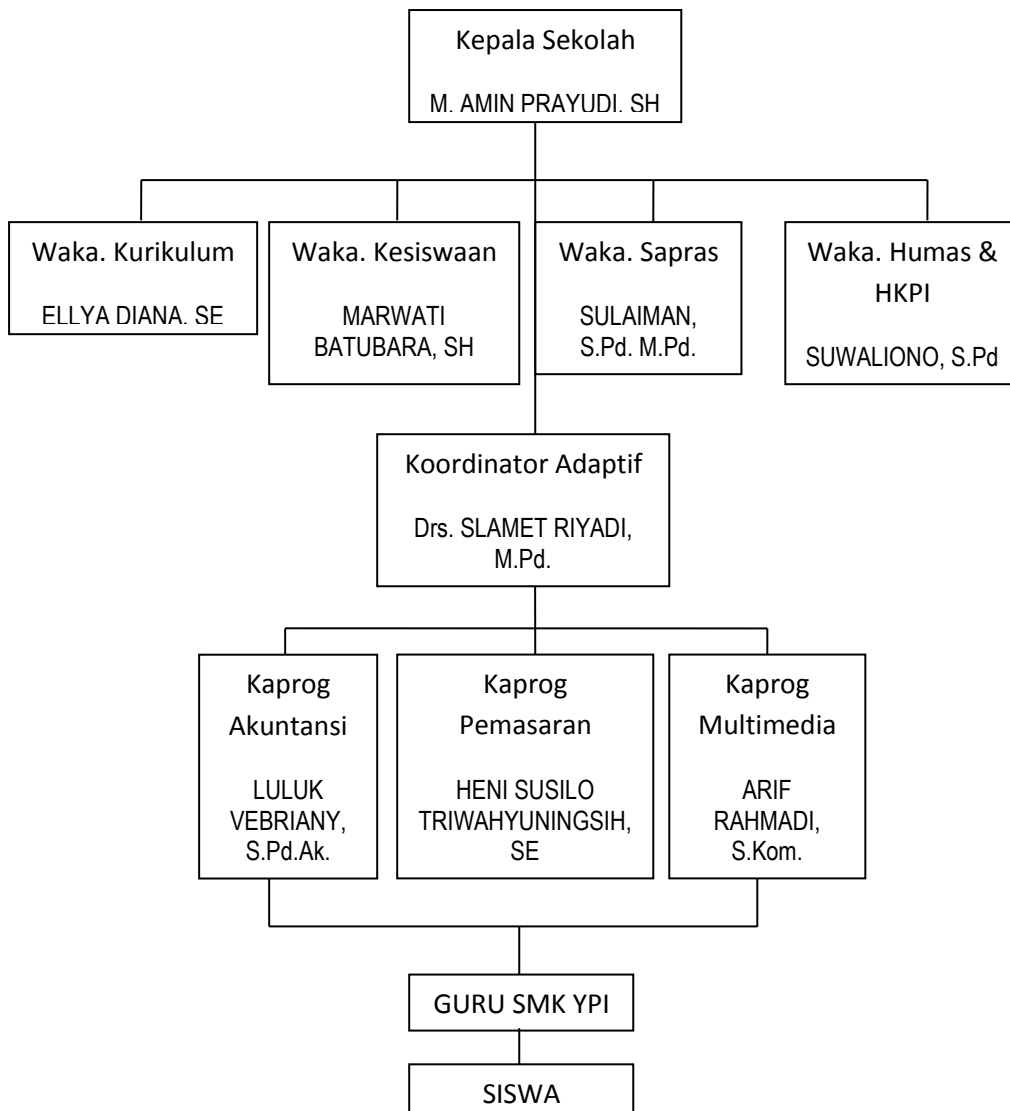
Kepala Sekolah

M. AMIN PRAYUDI. SH

Waka. Kurikulum

ELLYA DIANA. SE

Waka. Kesiswaan

MARWATI BATUBARA, SH

Waka. Sapras

SULAIMAN, S.Pd. M.Pd.

Waka. Humas & HKPI

SUWALIONO, S.Pd

Koordinator Adaptif

Drs. SLAMET RIYADI, M.Pd.

Kaprog Akuntansi

LULUK VEBRIANY, S.Pd.Ak.

Kaprog Pemasaran

HENI SUSILO TRIWAHYUNINGSIH, SE

Kaprog Multimedia

ARIF RAHMADI, S.Kom.

GURU SMK YPI

SISWA